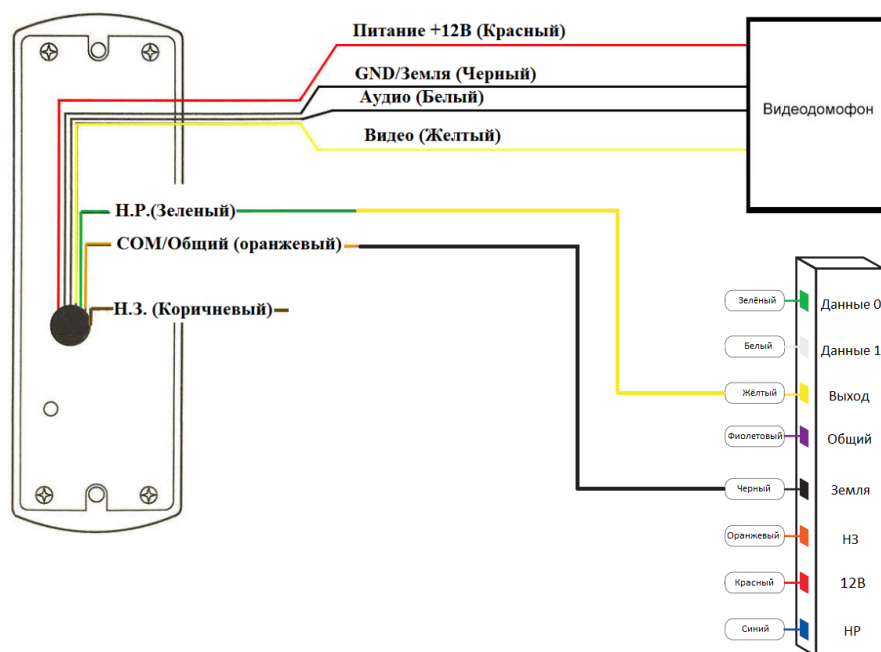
Питание +12В (Красный)

GND/Земля (Черный)

Аудио (Белый)

Видео (Желтый)

Видеодомофон

Н.Р.(Зеленый)

COM/Общий (оранжевый)

Н.З. (Коричневый)

Зелёный
Данные 0

Белый
Данные 1

Жёлтый
Выход

Фиолетовый
Общий

Черный
Земля

Оранжевый
НЗ

Красный
12В

Синий
НР